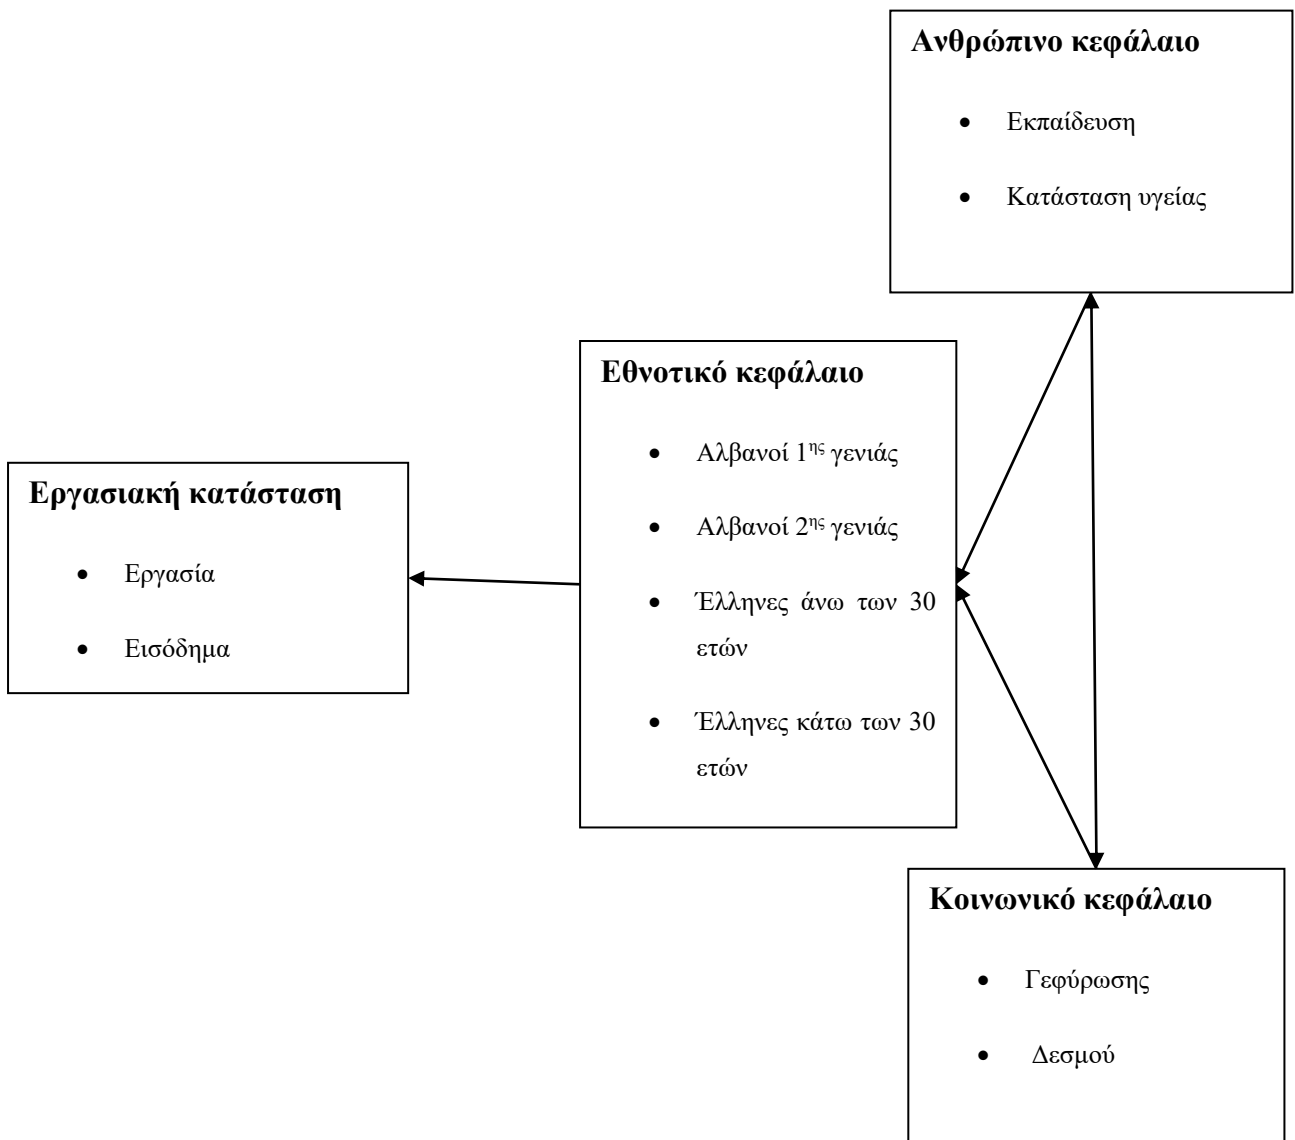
**Ανθρώπινο κεφάλαιο**

- Εκπαίδευση
- Κατάσταση υγείας

**Εθνοτικό κεφάλαιο**

- Αλβανοί 1$^{ης}$ γενιάς
- Αλβανοί 2$^{ης}$ γενιάς
- Έλληνες άνω των 30 ετών
- Έλληνες κάτω των 30 ετών

**Εργασιακή κατάσταση**

- Εργασία
- Εισόδημα

**Κοινωνικό κεφάλαιο**

- Γεφύρωσης
- Δεσμού